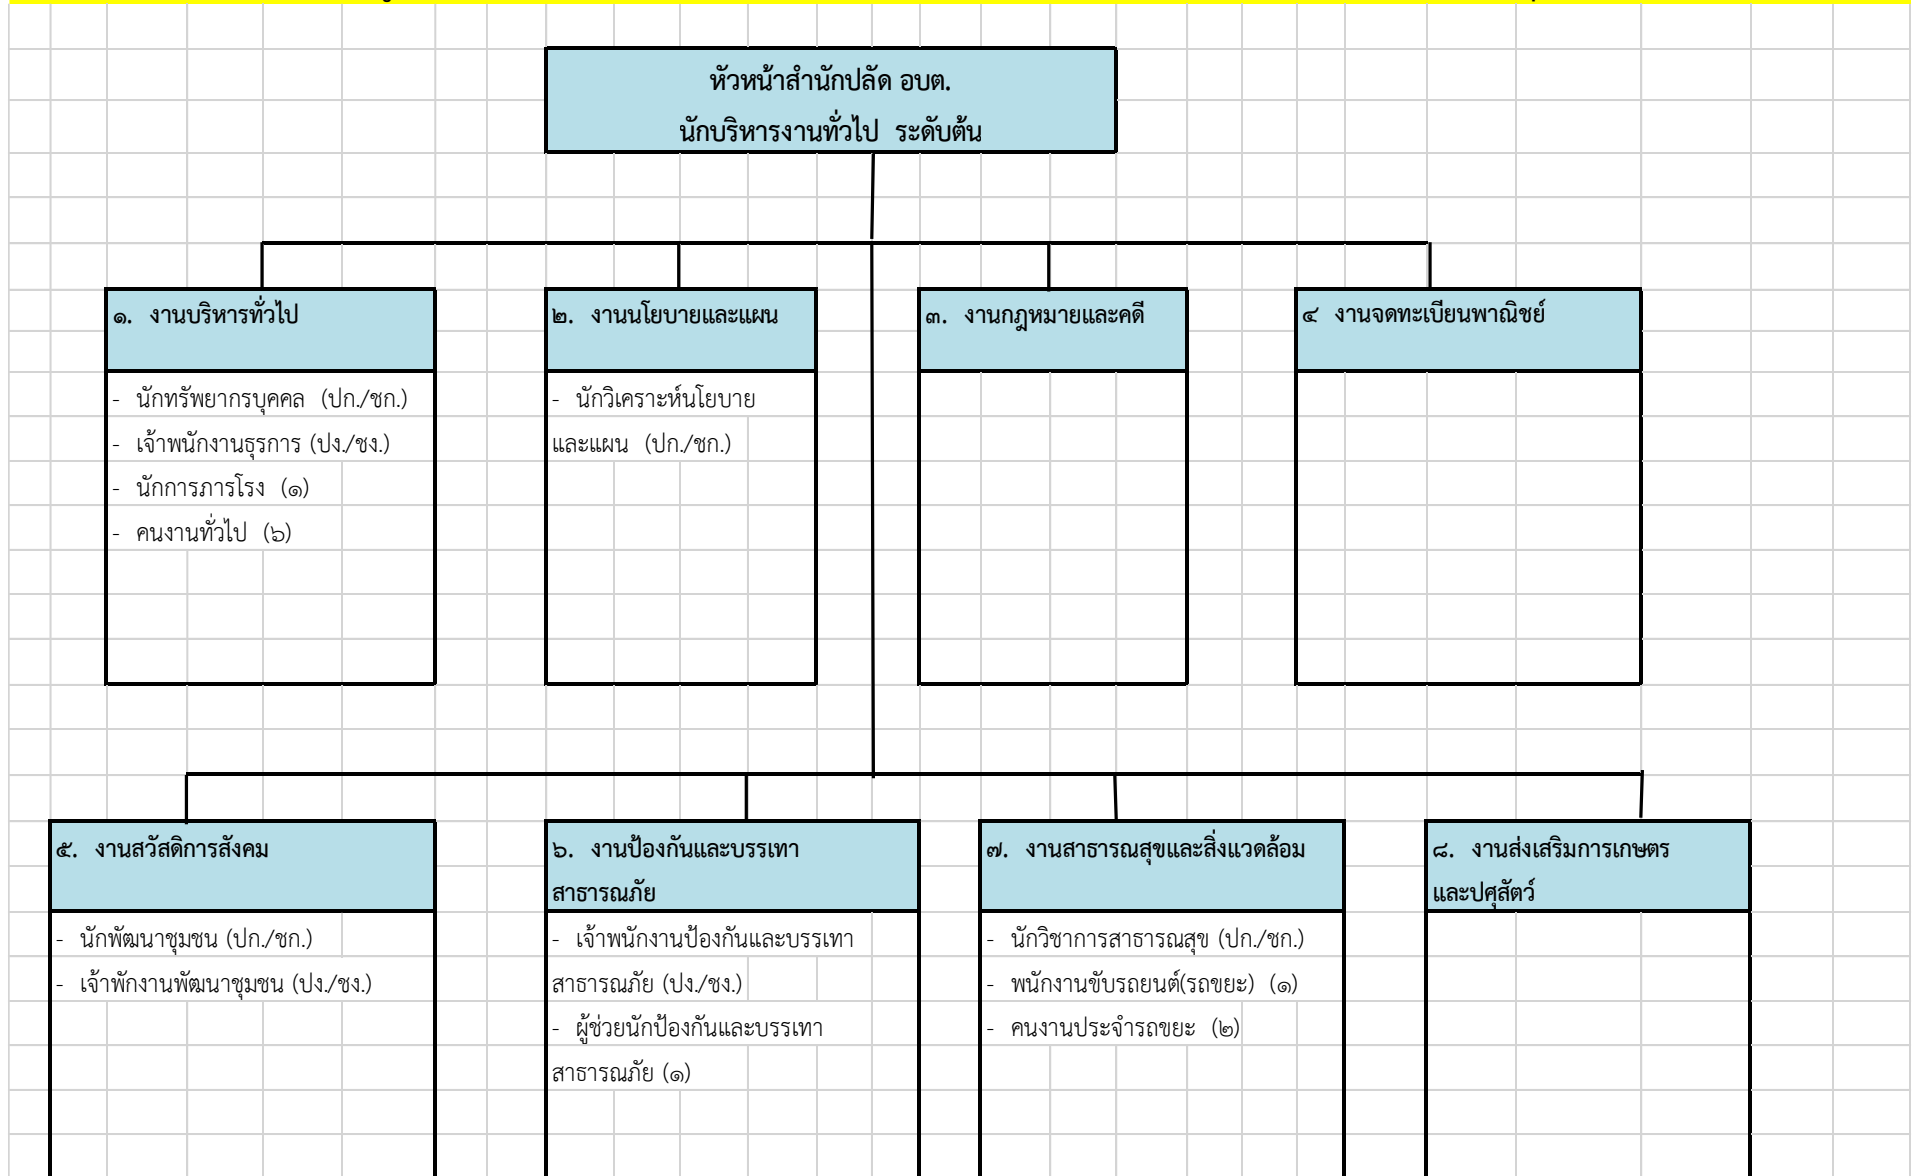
หัวหน้าสำนักปลัด อบต.
นักบริหารงานทั่วไป ระดับต้น

๑. งานบริหารทั่วไป

- นักทรัพยากรบุคคล (ปก./ชก.)
- เจ้าพนักงานธุรการ (ปง./ชง.)
- นักการภารโรง (๑)
- คนงานทั่วไป (๖)

๒. งานนโยบายและแผน

- นักวิเคราะห์นโยบายและแผน (ปก./ชก.)

๓. งานกฎหมายและคดี

๔ งานจดทะเบียนพาณิชย์

๕. งานสวัสดิการสังคม

- นักพัฒนาชุมชน (ปก./ชก.)
- เจ้าพักงานพัฒนาชุมชน (ปง./ชง.)

๖. งานป้องกันและบรรเทาสาธารณภัย

- เจ้าพนักงานป้องกันและบรรเทาสาธารณภัย (ปง./ชง.)
- ผู้ช่วยนักป้องกันและบรรเทาสาธารณภัย (๑)

๗. งานสาธารณสุขและสิ่งแวดล้อม

- นักวิชาการสาธารณสุข (ปก./ชก.)
- พนักงานขับรถยนต์(รถขยะ) (๑)
- คนงานประจำรถขยะ (๒)

๘. งานส่งเสริมการเกษตรและปศุสัตว์